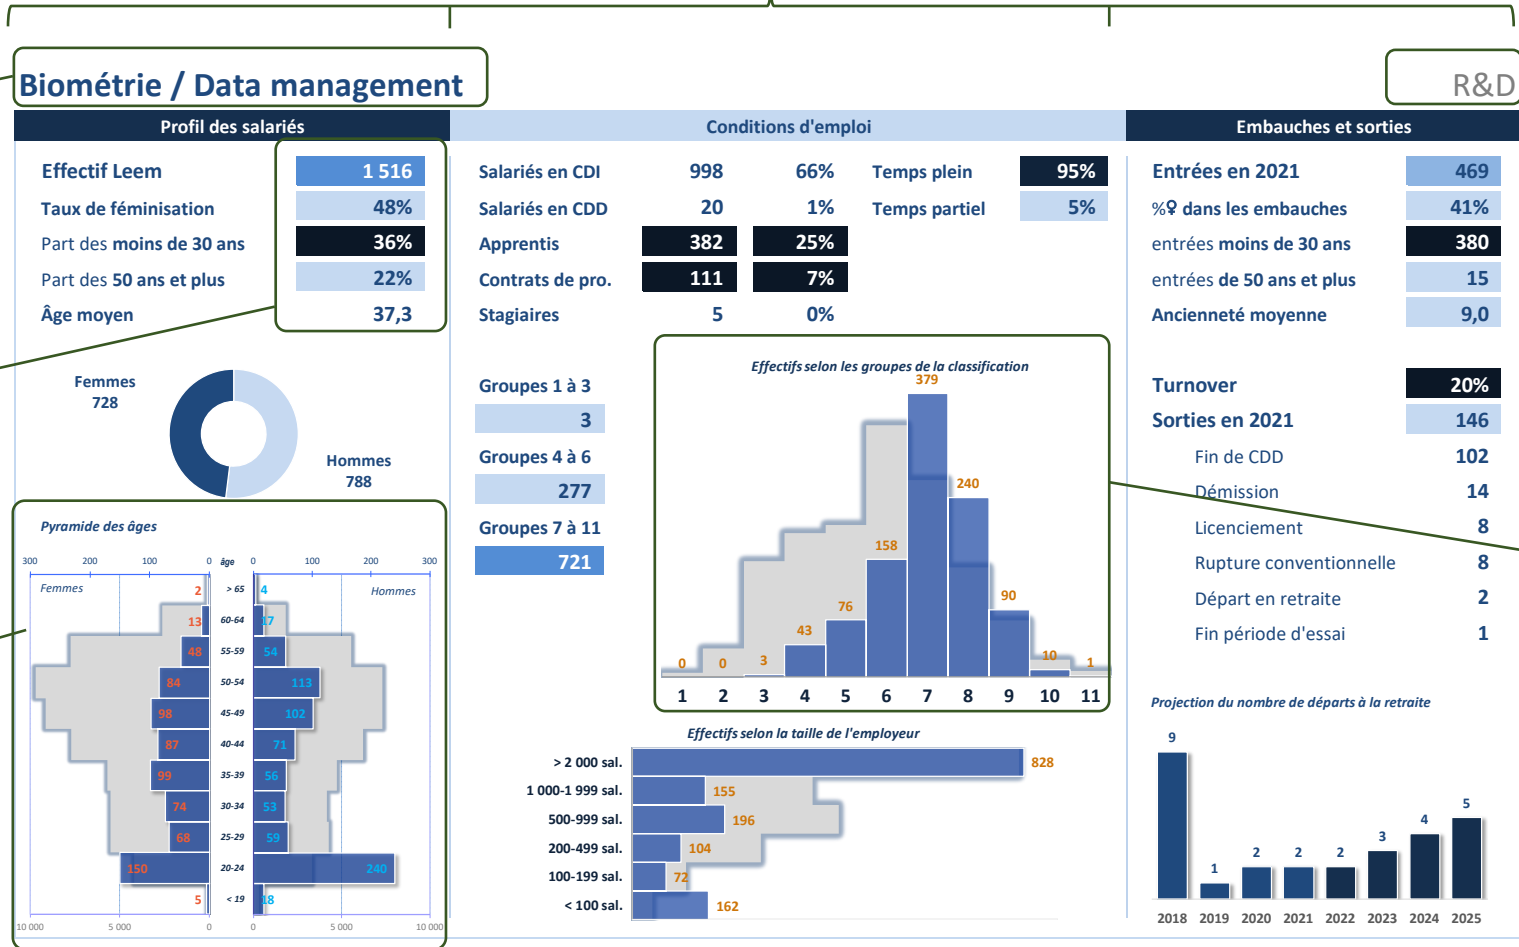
Biométrie / Data management

R&D

Profil des salariés

Conditions d'emploi

Embauches et sorties

Effectif Leem 1 516
Taux de féminisation 48%
Part des moins de 30 ans 36%
Part des 50 ans et plus 22%
Âge moyen 37,3

Femmes 728
Hommes 788

Salariés en CDI 998 66%
Salariés en CDD 20 1%
Apprentis 382 25%
Contrats de pro. 111 7%
Stagiaires 5 0%

Temps plein 95%
Temps partiel 5%

Entrées en 2021 469
%♀ dans les embauches 41%
entrées moins de 30 ans 380
entrées de 50 ans et plus 15
Ancienneté moyenne 9,0

Turnover 20%
Sorties en 2021 146
Fin de CDD 102
Démission 14
Licenciement 8
Rupture conventionnelle 8
Départ en retraite 2
Fin période d'essai 1

Groupes 1 à 3
3
Groupes 4 à 6
277
Groupes 7 à 11
721

Effectifs selon les groupes de la classification
0 0 3 43 76 158 379 240 90 10 1
1 2 3 4 5 6 7 8 9 10 11

Pyramide des âges
300 200 100 0 âge 0 100 200 300
Femmes Hommes
> 65 2 4
60-64 13 17
55-59 48 54
50-54 84 113
45-49 98 102
40-44 87 71
35-39 99 56
30-34 74 53
25-29 68 59
20-24 150 240
< 19 5 18
10 000 5 000 0 0 5 000 10 000

Effectifs selon la taille de l'employeur
> 2 000 sal. 828
1 000-1 999 sal. 155
500-999 sal. 196
200-499 sal. 104
100-199 sal. 72
< 100 sal. 162

Projection du nombre de départs à la retraite
9 1 2 2 2 3 4 5
2018 2019 2020 2021 2022 2023 2024 2025